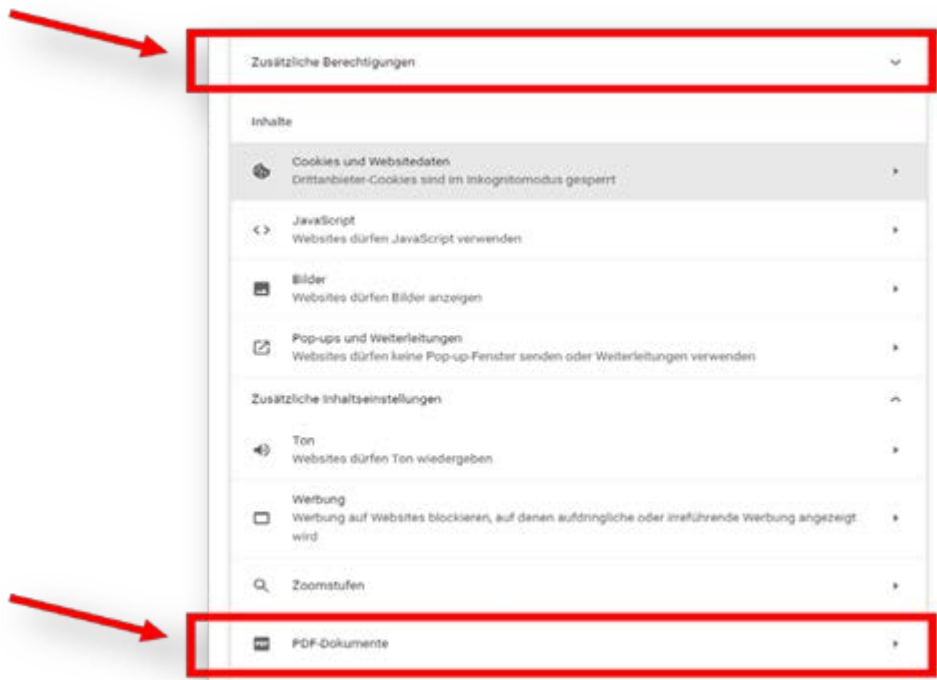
Zusätzliche Berechtigungen

Inhalte

Cookies und Websitedaten
Drittanbieter-Cookies sind im Inkognitomodus gesperrt

JavaScript
Websites dürfen JavaScript verwenden

Bilder
Websites dürfen Bilder anzeigen

Pop-ups und Weiterleitungen
Websites dürfen keine Pop-up-Fenster senden oder Weiterleitungen verwenden

Zusätzliche Inhaltseinstellungen

Ton
Websites dürfen Ton wiedergeben

Werbung
Werbung auf Websites blockieren, auf denen aufdringliche oder irreführende Werbung angezeigt wird

Zoomstufen

PDF-Dokumente